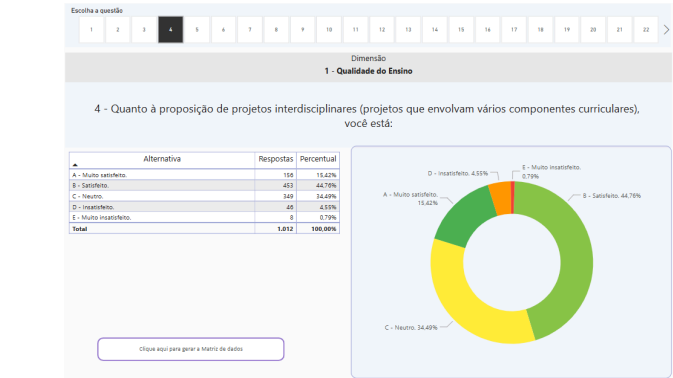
Escolha a questão

1 2 3 4 5 6 7 8 9 10 11 12 13 14 15 16 17 18 19 20 21 22 >

Dimensão
1 - Qualidade do Ensino

4 - Quanto à proposição de projetos interdisciplinares (projetos que envolvam vários componentes curriculares), você está:

| Alternativa | Respostas | Percentual |
|---|---|---|
| A - Muito satisfeito. | 156 | 15,42% |
| B - Satisfeito. | 453 | 44,76% |
| C - Neutro. | 349 | 34,49% |
| D - Insatisfeito. | 46 | 4,55% |
| E - Muito insatisfeito. | 8 | 0,79% |
| Total | 1.012 | 100,00% |

Clique aqui para gerar a Matriz de dados

D - Insatisfeito. 4,55%
E - Muito insatisfeito. 0,79%
A - Muito satisfeito. 15,42%
B - Satisfeito. 44,76%
C - Neutro. 34,49%